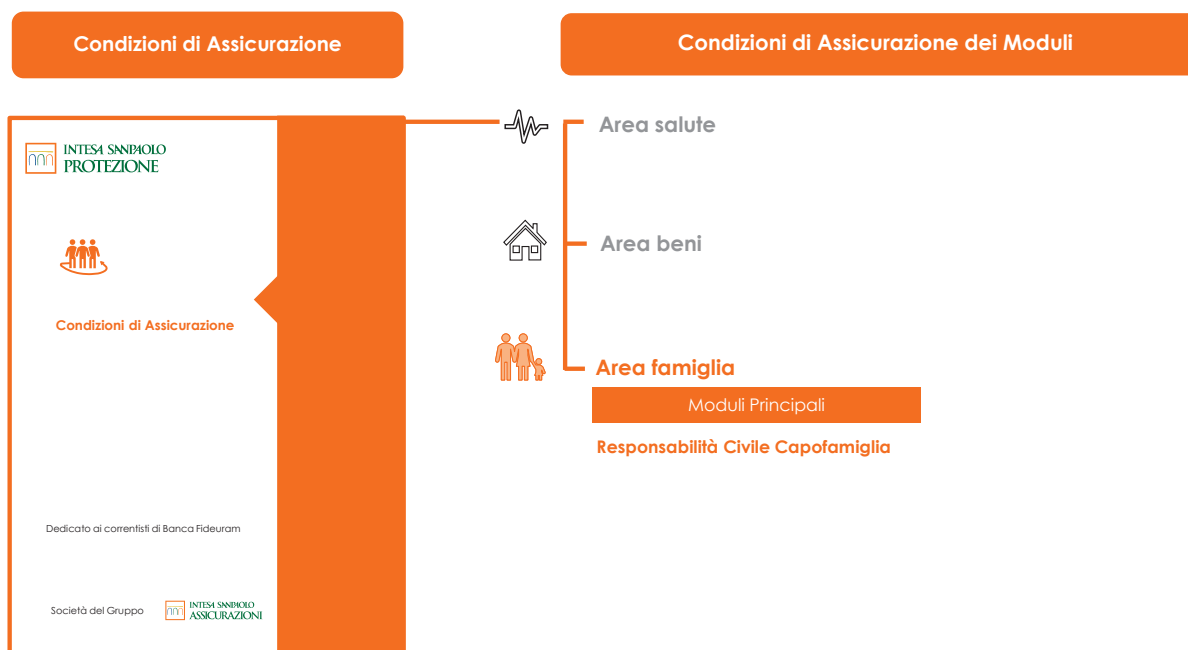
Condizioni di Assicurazione

Condizioni di Assicurazione dei Moduli

INTESA SNNPAOLO PROTEZIONE

Condizioni di Assicurazione

Dedicato ai correntisti di Banca Fideuram

Società del Gruppo INTESA SNNPAOLO ASSICURAZIONI

Area salute

Area beni

Area famiglia

Moduli Principali

Responsabilità Civile Capofamiglia